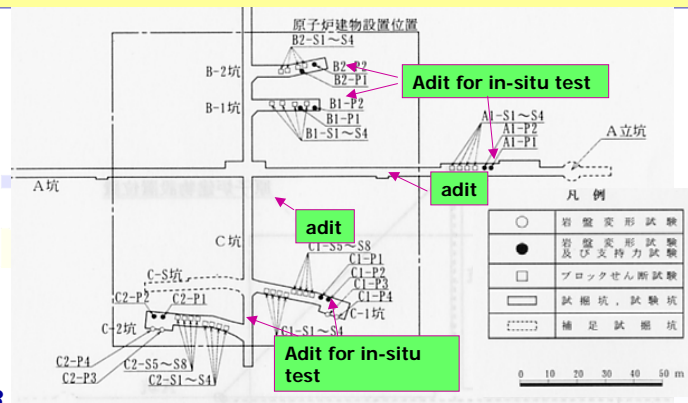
原子炉建物設置位置

B2-S1～S4
B2-P2
B2-P1
B-2坑
Adit for in-situ test
B-1坑
B1-P2
B1-P1
B1-S1～S4
A1-S1～S4
A1-P2
A1-P1
A立坑
A坑
adit
adit
C坑
C1-S5～S8
C1-P1
C1-P2
C1-P3
C1-P4
C-1坑
C1-S1～S4
C-S坑
C2-P2
C2-P1
C-2坑
C2-P4
C2-P3
C2-S5～S8
C2-S1～S4
Adit for in-situ test

凡　例
| | |
|---|---|
| ○ | 岩盤変形試験 |
| ● | 岩盤変形試験及び支持力試験 |
| □ | ブロックせん断試験 |
| ▭ | 試掘坑，試験坑 |
| ⬚ | 補足試掘坑 |

0 10 20 30 40 50 m